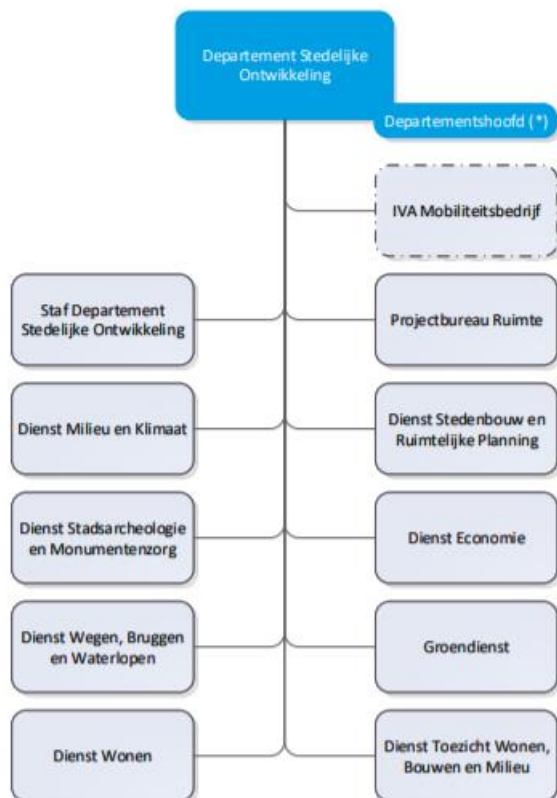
Departement Stedelijke Ontwikkeling

Departementshoofd (*)

IVA Mobiliteitsbedrijf

Staf Departement Stedelijke Ontwikkeling

Projectbureau Ruimte

Dienst Milieu en Klimaat

Dienst Stedenbouw en Ruimtelijke Planning

Dienst Stadsarcheologie en Monumentenzorg

Dienst Economie

Dienst Wegen, Bruggen en Waterlopen

Groendienst

Dienst Wonen

Dienst Toezicht Wonen, Bouwen en Milieu